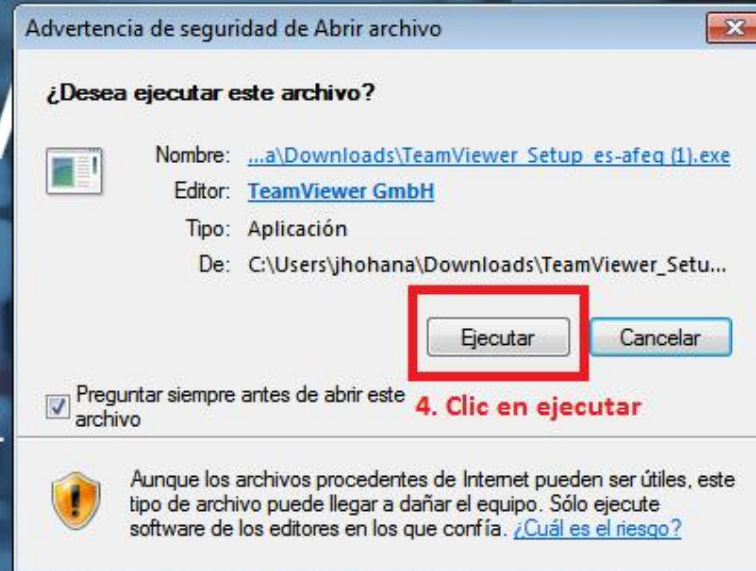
Advertencia de seguridad de Abrir archivo

¿Desea ejecutar este archivo?

Nombre: ...a\Downloads\TeamViewer_Setup_es-afeq (1).exe
Editor: TeamViewer GmbH
Tipo: Aplicación
De: C:\Users\jhohana\Downloads\TeamViewer_Setu...

Ejecutar Cancelar

Preguntar siempre antes de abrir este archivo

4. Clic en ejecutar

Aunque los archivos procedentes de Internet pueden ser útiles, este tipo de archivo puede llegar a dañar el equipo. Sólo ejecute software de los editores en los que confía. ¿Cuál es el riesgo?